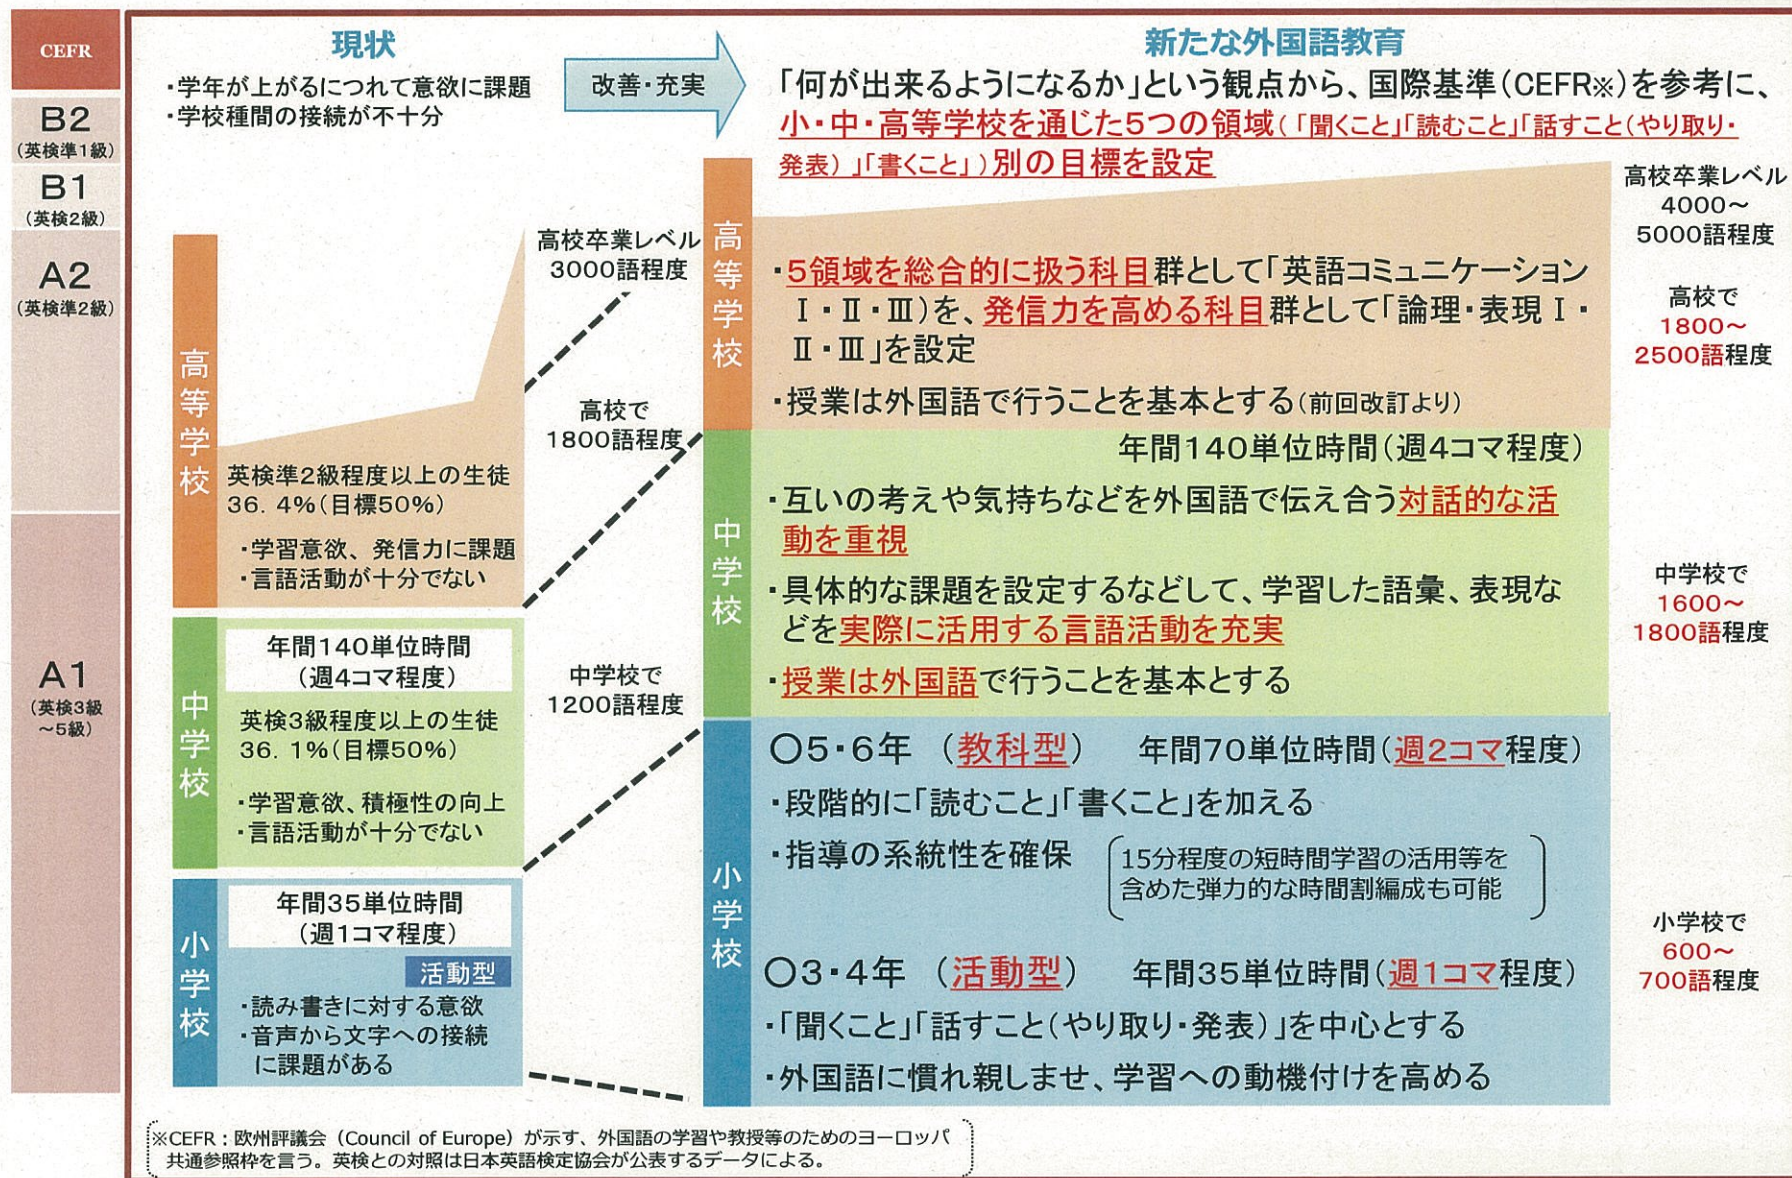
CEFR

B2
(英検準1級)

B1
(英検2級)

A2
(英検準2級)

A1
(英検3級～5級)

現状

・学年が上がるにつれて意欲に課題
・学校種間の接続が不十分

改善・充実

新たな外国語教育

「何が出来るようになるか」という観点から、国際基準(CEFR※)を参考に、小・中・高等学校を通じた5つの領域(「聞くこと」「読むこと」「話すこと(やり取り・発表)」「書くこと」)別の目標を設定

高等学校

英検準2級程度以上の生徒 36.4%(目標50%)

・学習意欲、発信力に課題
・言語活動が十分でない

高校卒業レベル 3000語程度

高校で 1800語程度

中学校

年間140単位時間(週4コマ程度)

英検3級程度以上の生徒 36.1%(目標50%)

・学習意欲、積極性の向上
・言語活動が十分でない

中学校で 1200語程度

小学校

年間35単位時間(週1コマ程度)

活動型

・読み書きに対する意欲
・音声から文字への接続に課題がある

高等学校

・5領域を総合的に扱う科目群として「英語コミュニケーションⅠ・Ⅱ・Ⅲ」を、発信力を高める科目群として「論理・表現Ⅰ・Ⅱ・Ⅲ」を設定

・授業は外国語で行うことを基本とする(前回改訂より)

高校卒業レベル 4000～5000語程度

高校で 1800～2500語程度

中学校

年間140単位時間(週4コマ程度)

・互いの考えや気持ちなどを外国語で伝え合う対話的な活動を重視

・具体的な課題を設定するなどして、学習した語彙、表現などを実際に活用する言語活動を充実

・授業は外国語で行うことを基本とする

中学校で 1600～1800語程度

小学校

○5・6年 (教科型) 年間70単位時間(週2コマ程度)

・段階的に「読むこと」「書くこと」を加える

・指導の系統性を確保 (15分程度の短時間学習の活用等を含めた弾力的な時間割編成も可能)

○3・4年 (活動型) 年間35単位時間(週1コマ程度)

・「聞くこと」「話すこと(やり取り・発表)」を中心とする

・外国語に慣れ親しませ、学習への動機付けを高める

小学校で 600～700語程度

※CEFR:欧州評議会(Council of Europe)が示す、外国語の学習や教授等のためのヨーロッパ共通参照枠を言う。英検との対照は日本英語検定協会が公表するデータによる。